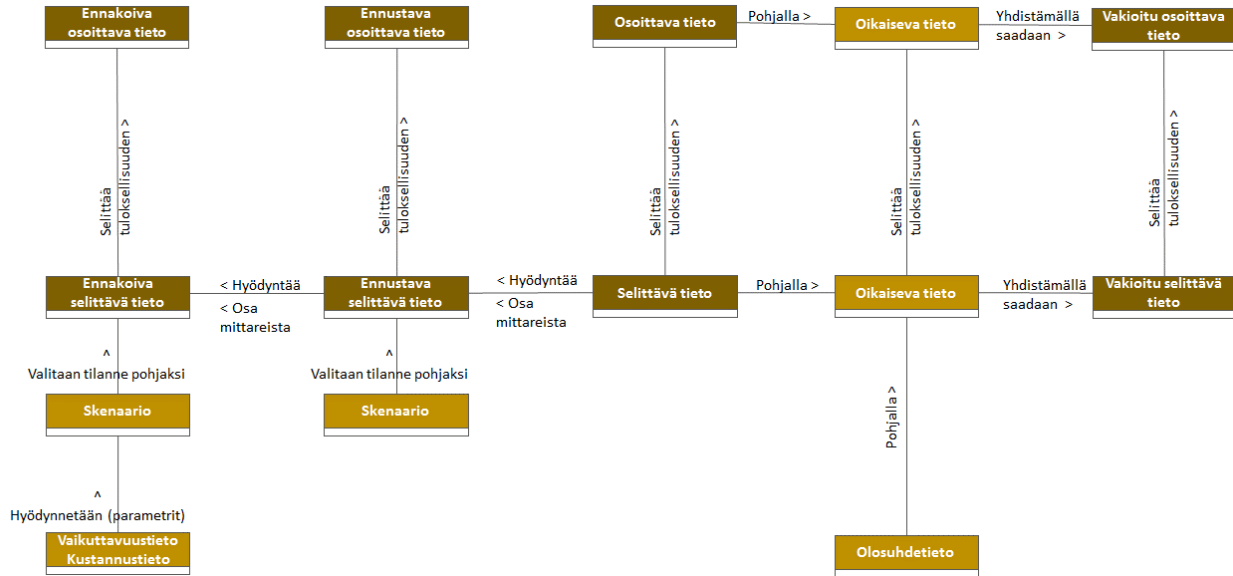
Ennakoiva osoittava tieto

Ennustava osoittava tieto

Osoittava tieto

Pohjalla >

Oikaiseva tieto

Yhdistämällä saadaan >

Vakioitu osoittava tieto

Selittää tuloksellisuuden >

Selittää tuloksellisuuden >

Selittää tuloksellisuuden >

Selittää tuloksellisuuden >

Selittää tuloksellisuuden >

Ennakoiva selittävä tieto

< Hyödyntää
< Osa mittareista

Ennustava selittävä tieto

< Hyödyntää
< Osa mittareista

Selittävä tieto

Pohjalla >

Oikaiseva tieto

Yhdistämällä saadaan >

Vakioitu selittävä tieto

^
Valitaan tilanne pohjaksi

^
Valitaan tilanne pohjaksi

Skenaario

Skenaario

Pohjalla >

^
Hyödynnetään (parametrit)

Vaikuttavuustieto Kustannustieto

Olosuhdetieto